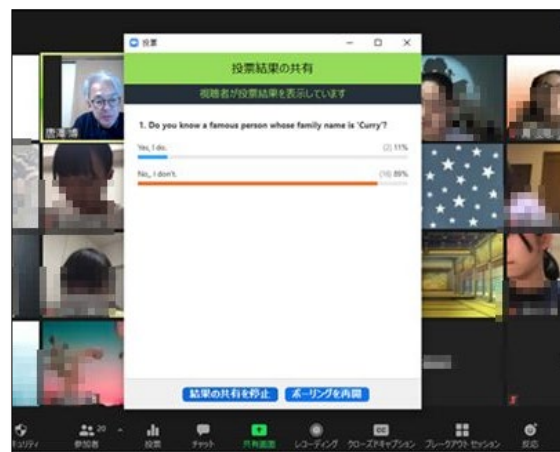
投票

投票結果の共有

視聴者が投票結果を表示しています

1. Do you know a famous person whose family name is 'Curry'?

Yes, I do. (2) 11%

No, I don't. (16) 89%

結果の共有を停止 ポーリングを再開

唐澤博

キュリティ 20 参加者 投票 チャット 共有画面 レコーディング クローズドキャプション ブレークアウト セッション 反応